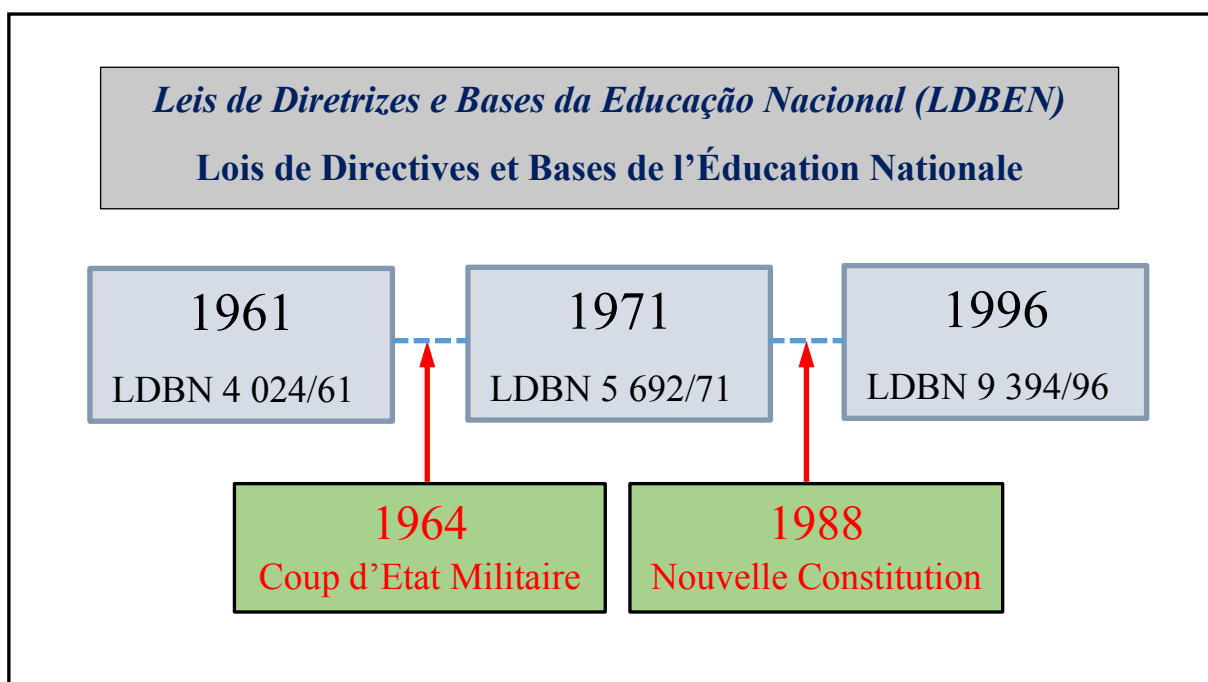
Leis de Diretrizes e Bases da Educação Nacional (LDBEN)

Lois de Directives et Bases de l'Éducation Nationale

1961

LDBN 4 024/61

1971

LDBN 5 692/71

1996

LDBN 9 394/96

1964
Coup d'Etat Militaire

1988
Nouvelle Constitution